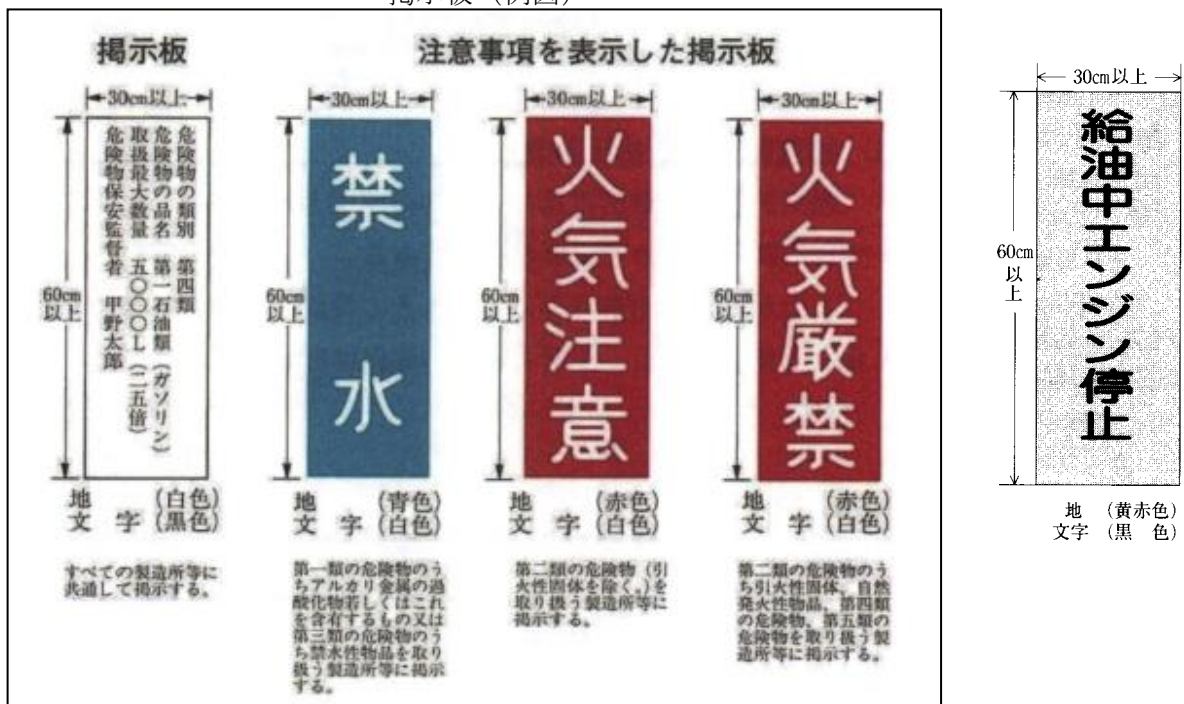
掲示板（例図）

掲示板

注意事項を表示した掲示板

30cm以上

60cm以上

危険物の類別　第四類
危険物の品名　第一石油類（ガソリン）
取扱最大数量　五〇〇〇L（二五倍）
危険物保安監督者　甲野太郎

地　（白色）
文字（黒色）

すべての製造所等に共通して掲示する。

30cm以上

60cm以上

禁水

地　（青色）
文字（白色）

第一類の危険物のうちアルカリ金属の過酸化物若しくはこれを含有するもの又は第三類の危険物のうち禁水性物品を取り扱う製造所等に掲示する。

30cm以上

60cm以上

火気注意

地　（赤色）
文字（白色）

第二類の危険物（引火性固体を除く。）を取り扱う製造所等に掲示する。

30cm以上

60cm以上

火気厳禁

地　（赤色）
文字（白色）

第二類の危険物のうち引火性固体、自然発火性物品、第四類の危険物、第五類の危険物を取り扱う製造所等に掲示する。

30cm以上

60cm以上

給油中エンジン停止

地　（黄赤色）
文字（黒　色）